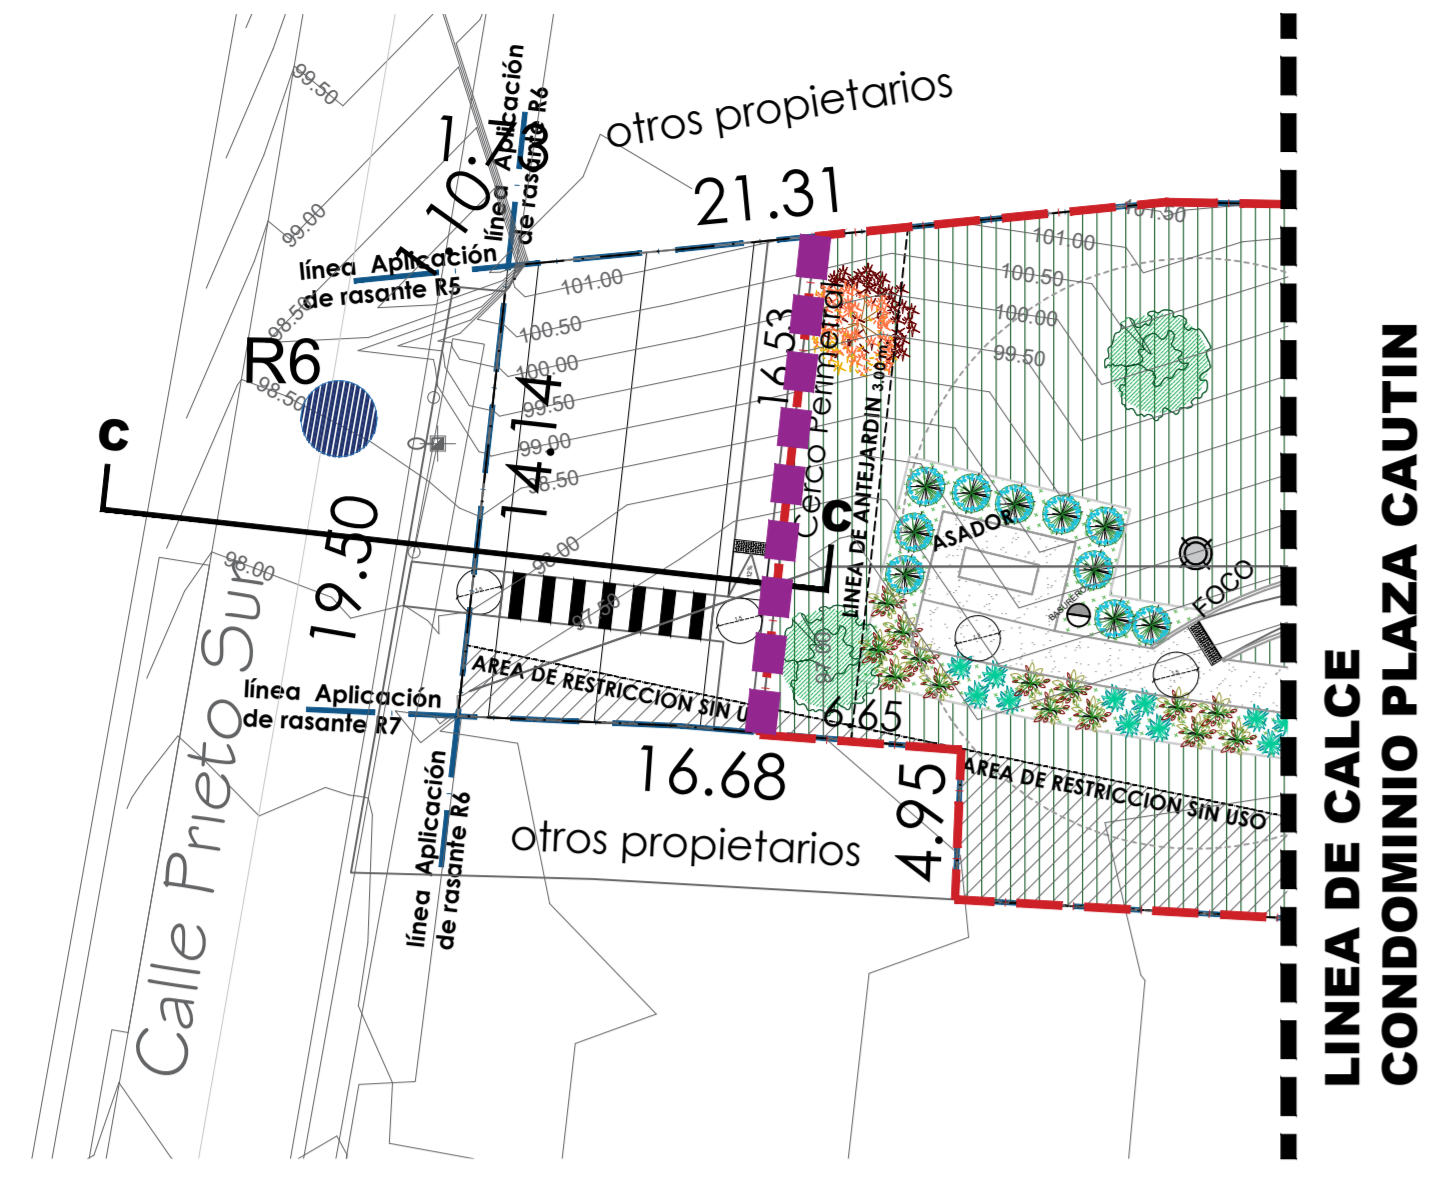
99.50

99.00

98.50

98.50

98.00

otros propietarios

1 10.73

línea Aplicación de rasante R6

21.31

línea Aplicación de rasante R5

R6

c

101.00

100.50

100.00

99.50

99.00

98.50

98.00

97.50

14.14

19.50

16.53

Cerco Perimetral

c

101.50

101.00

100.50

100.00

99.50

LINEA DE ANTEJARDIN 3.00 mts.

ASADOR

FOCO

Calle Prieto Sur

línea Aplicación de rasante R7

AREA DE RESTRICCION SIN USO

6.65

16.68

4.95

AREA DE RESTRICCION SIN USO

otros propietarios

línea Aplicación de rasante R6

LINEA DE CALCE CONDOMINIO PLAZA CAUTIN